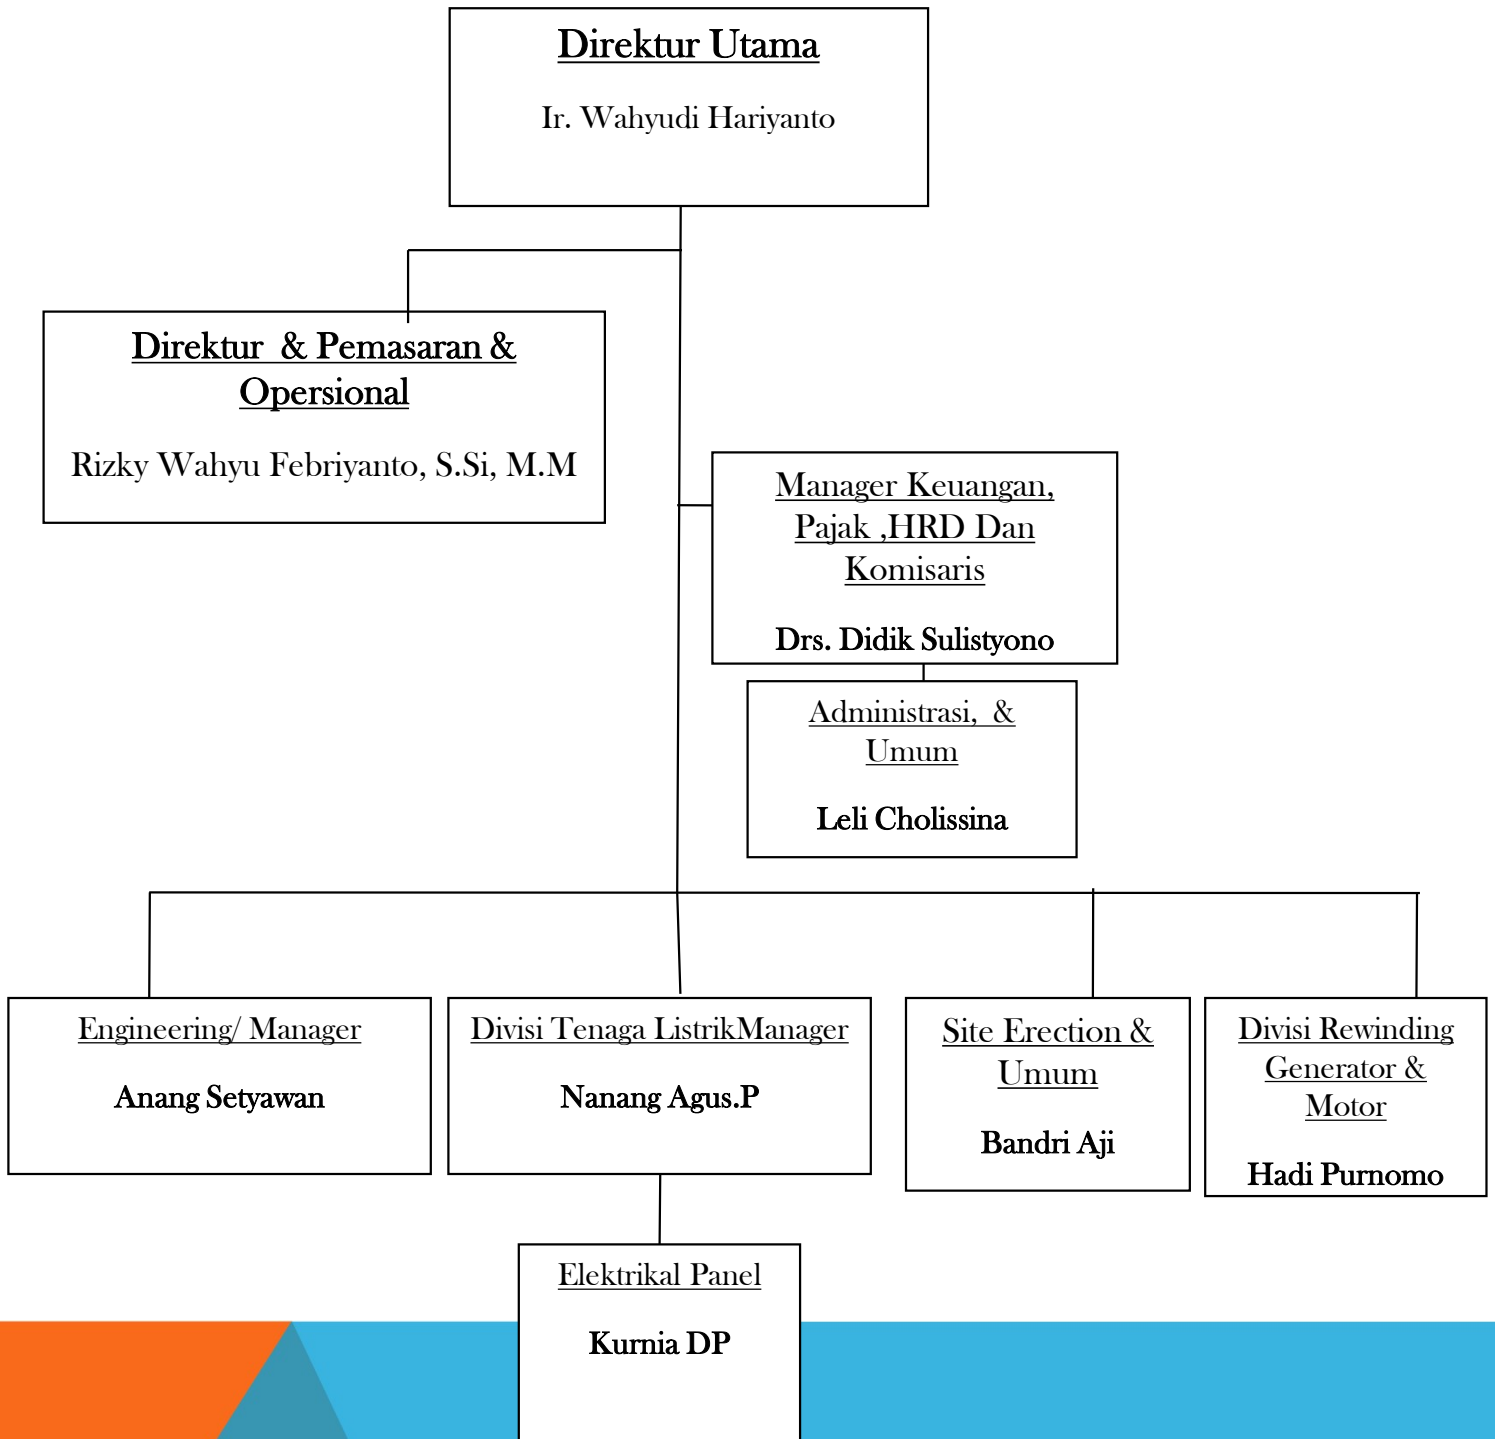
Direktur Utama

Ir. Wahyudi Hariyanto

Direktur & Pemasaran & Opersional

Rizky Wahyu Febriyanto, S.Si, M.M

Manager Keuangan, Pajak ,HRD Dan Komisaris

Drs. Didik Sulistyono

Administrasi, & Umum

Leli Cholissina

Engineering/ Manager

Anang Setyawan

Divisi Tenaga ListrikManager

Nanang Agus.P

Site Erection & Umum

Bandri Aji

Divisi Rewinding Generator & Motor

Hadi Purnomo

Elektrikal Panel

Kurnia DP